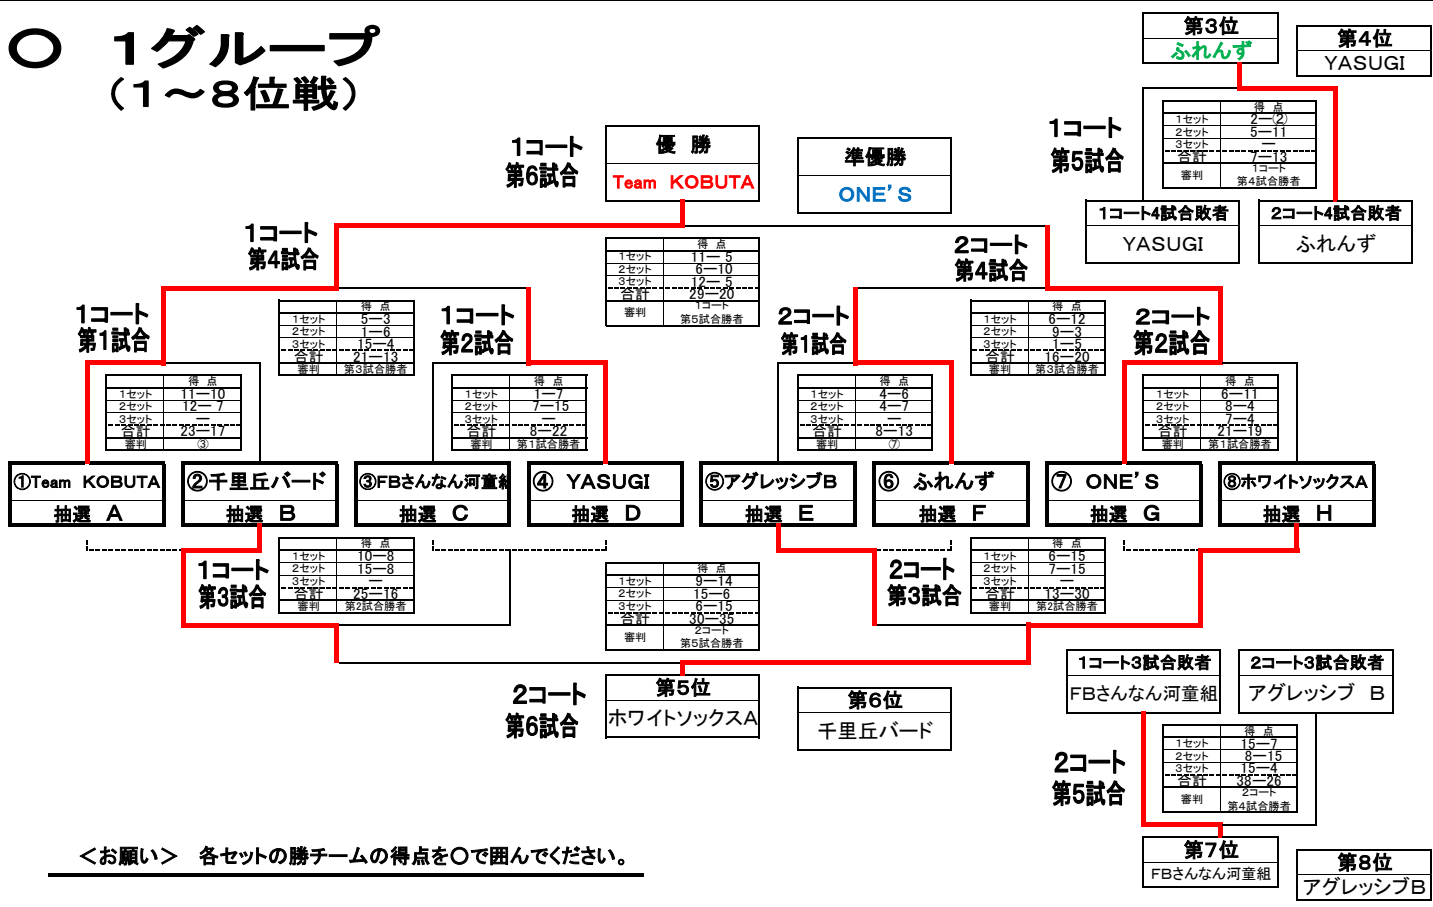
○ 1グループ
（1～8位戦）

第3位
ふれんず

第4位
YASUGI

1コート
第6試合

優 勝
Team KOBUTA

準優勝
ONE'S

1コート
第5試合

| 得 点 | |
|---|---|
| 1セット | 2―② |
| 2セット | 5―11 |
| 3セット | ― |
| 合計 | 7―13 |
| 審判 | 1コート 第4試合勝者 |

1コート4試合敗者
YASUGI

2コート4試合敗者
ふれんず

1コート
第4試合

| 得 点 | |
|---|---|
| 1セット | 11―5 |
| 2セット | 6―10 |
| 3セット | 12―5 |
| 合計 | 29―20 |
| 審判 | 1コート 第5試合勝者 |

2コート
第4試合

1コート
第1試合

| 得 点 | |
|---|---|
| 1セット | 5―3 |
| 2セット | 1―6 |
| 3セット | 15―4 |
| 合計 | 21―13 |
| 審判 | 第3試合勝者 |

1コート
第2試合

2コート
第1試合

| 得 点 | |
|---|---|
| 1セット | 6―12 |
| 2セット | 9―3 |
| 3セット | 1―5 |
| 合計 | 16―20 |
| 審判 | 第3試合勝者 |

2コート
第2試合

| 得 点 | |
|---|---|
| 1セット | 11―10 |
| 2セット | 12― 7 |
| 3セット | ― |
| 合計 | 23―17 |
| 審判 | ③ |

| 得 点 | |
|---|---|
| 1セット | 1―7 |
| 2セット | 7―15 |
| 3セット | ― |
| 合計 | 8―22 |
| 審判 | 第1試合勝者 |

| 得 点 | |
|---|---|
| 1セット | 4―6 |
| 2セット | 4―7 |
| 3セット | ― |
| 合計 | 8―13 |
| 審判 | ⑦ |

| 得 点 | |
|---|---|
| 1セット | 6―11 |
| 2セット | 8―4 |
| 3セット | 7―4 |
| 合計 | 21―19 |
| 審判 | 第1試合勝者 |

①Team KOBUTA
抽選 A

②千里丘バード
抽選 B

③FBさんなん河童組
抽選 C

④ YASUGI
抽選 D

⑤アグレッシブB
抽選 E

⑥ ふれんず
抽選 F

⑦ ONE'S
抽選 G

⑧ホワイトソックスA
抽選 H

1コート
第3試合

| 得 点 | |
|---|---|
| 1セット | 10―8 |
| 2セット | 15―8 |
| 3セット | ― |
| 合計 | 25―16 |
| 審判 | 第2試合勝者 |

| 得 点 | |
|---|---|
| 1セット | 9―14 |
| 2セット | 15―6 |
| 3セット | 6―15 |
| 合計 | 30―35 |
| 審判 | 2コート 第5試合勝者 |

2コート
第3試合

| 得 点 | |
|---|---|
| 1セット | 6―15 |
| 2セット | 7―15 |
| 3セット | ― |
| 合計 | 13―30 |
| 審判 | 第2試合勝者 |

1コート3試合敗者
FBさんなん河童組

2コート3試合敗者
アグレッシブ B

2コート
第6試合

第5位
ホワイトソックスA

第6位
千里丘バード

2コート
第5試合

| 得 点 | |
|---|---|
| 1セット | 15―7 |
| 2セット | 8―15 |
| 3セット | 15―4 |
| 合計 | 38―26 |
| 審判 | 2コート 第4試合勝者 |

第7位
FBさんなん河童組

第8位
アグレッシブB

＜お願い＞ 各セットの勝チームの得点を○で囲んでください。